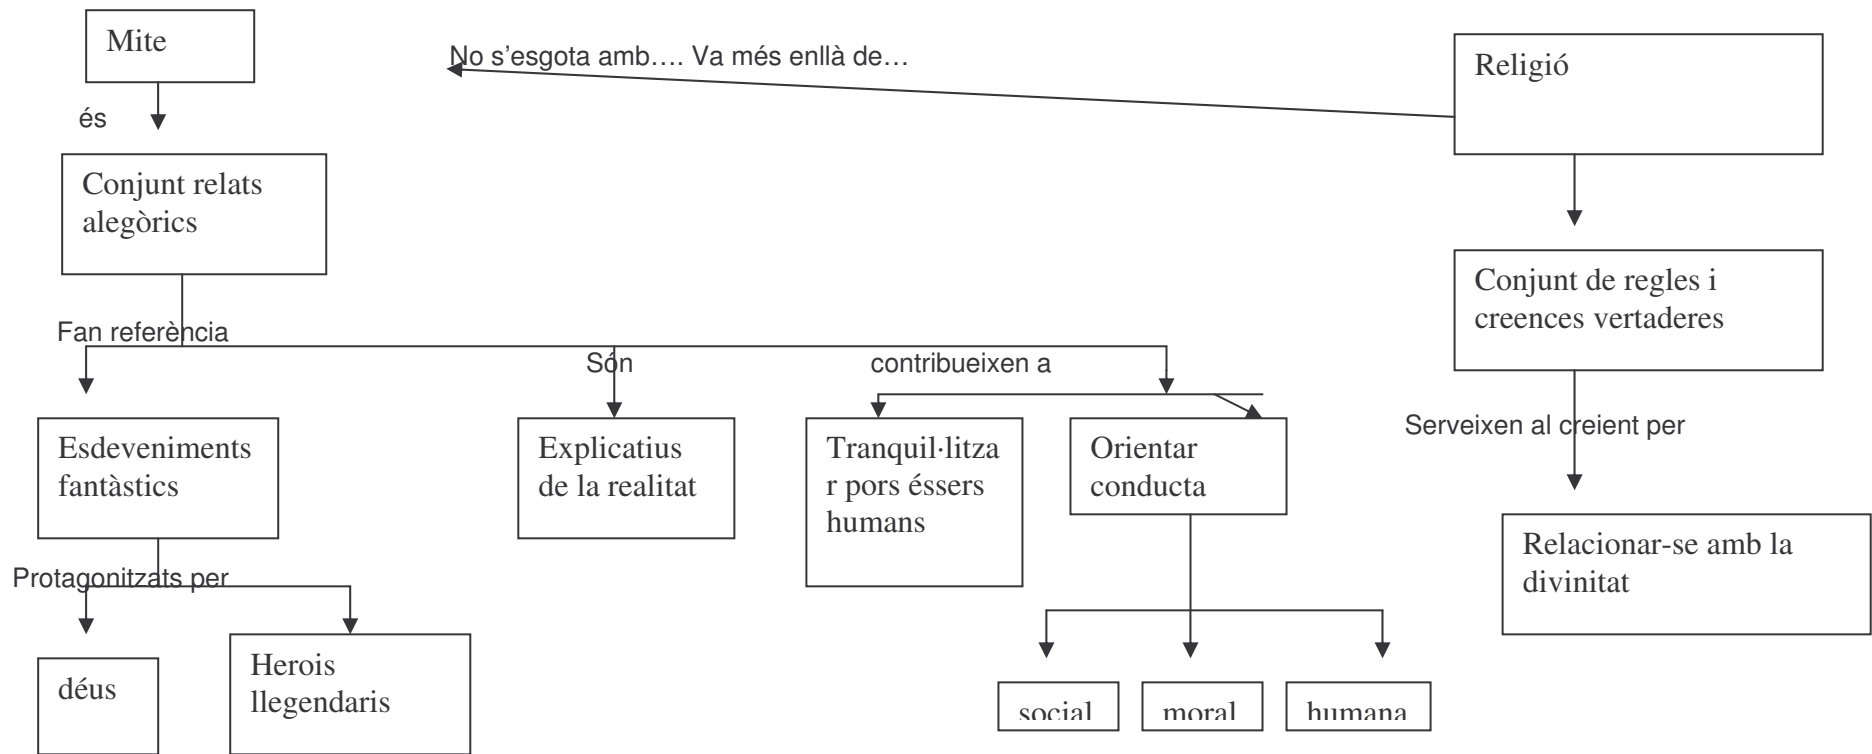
Mite

és

Conjunt relats alegòrics

Fan referència

Esdeveniments fantàstics

Protagonitzats per

déus

Herois llegendaris

Són

Explicatius de la realitat

contribueixen a

Tranquil·litzar pors éssers humans

Orientar conducta

social

moral

humana

No s'esgota amb…. Va més enllà de…

Religió

Conjunt de regles i creences vertaderes

Serveixen al creient per

Relacionar-se amb la divinitat